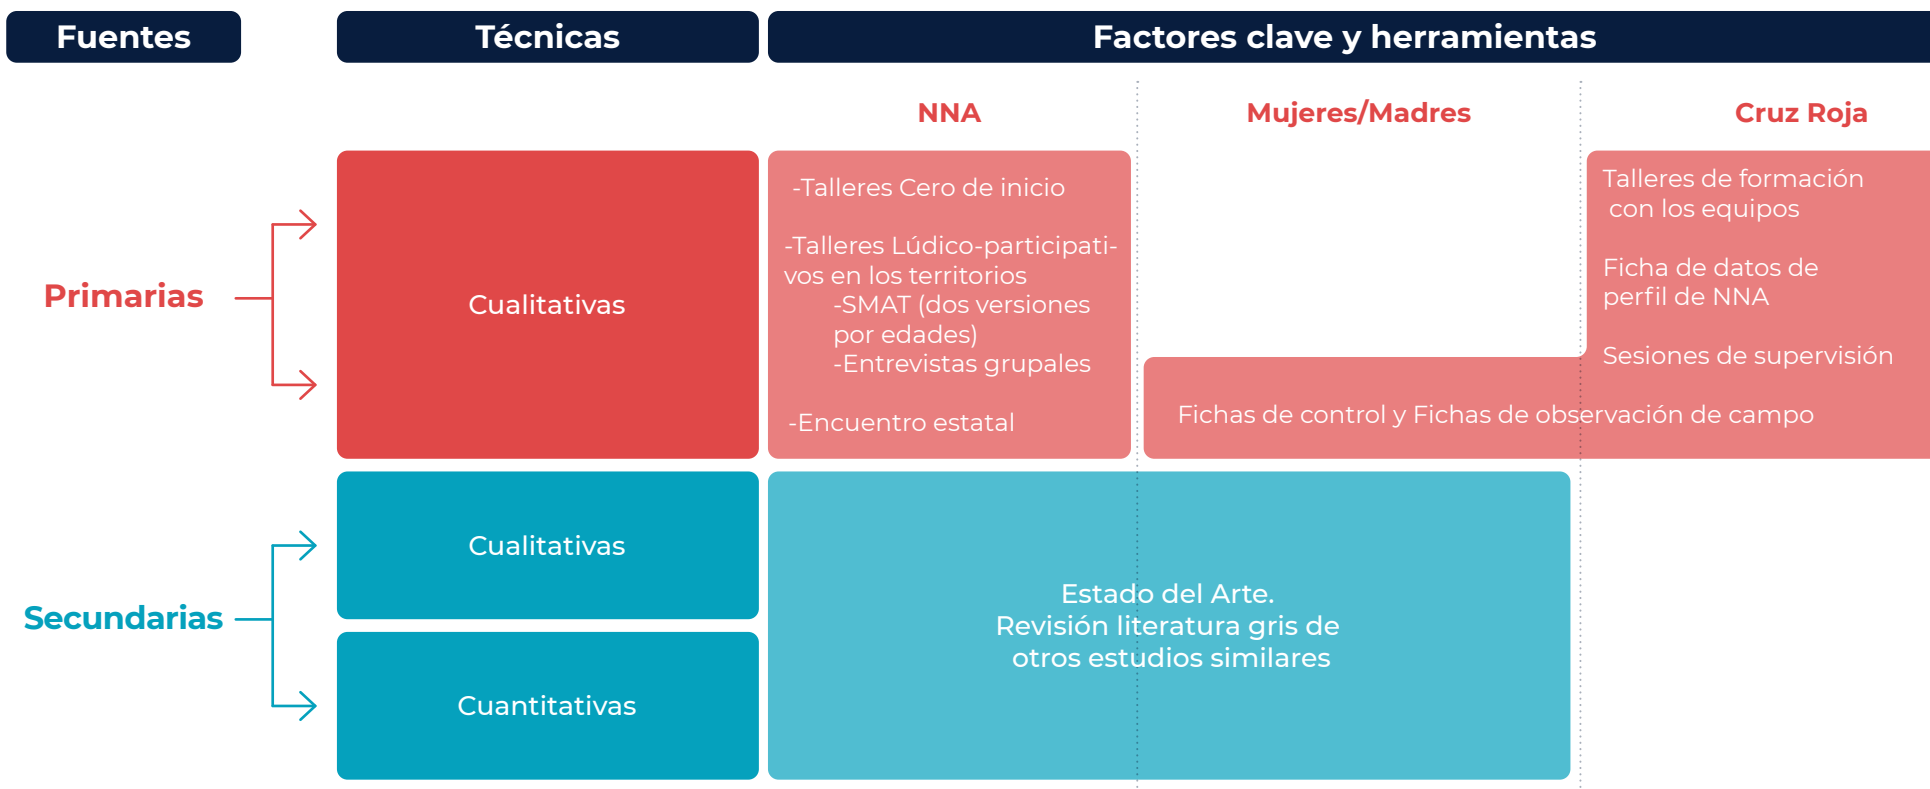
Fuentes

Técnicas

Factores clave y herramientas

NNA

Mujeres/Madres

Cruz Roja

Primarias

Cualitativas

-Talleres Cero de inicio

-Talleres Lúdico-participativos en los territorios
-SMAT (dos versiones por edades)
-Entrevistas grupales

-Encuentro estatal

Talleres de formación con los equipos

Ficha de datos de perfil de NNA

Sesiones de supervisión

Fichas de control y Fichas de observación de campo

Secundarias

Cualitativas

Cuantitativas

Estado del Arte.
Revisión literatura gris de otros estudios similares